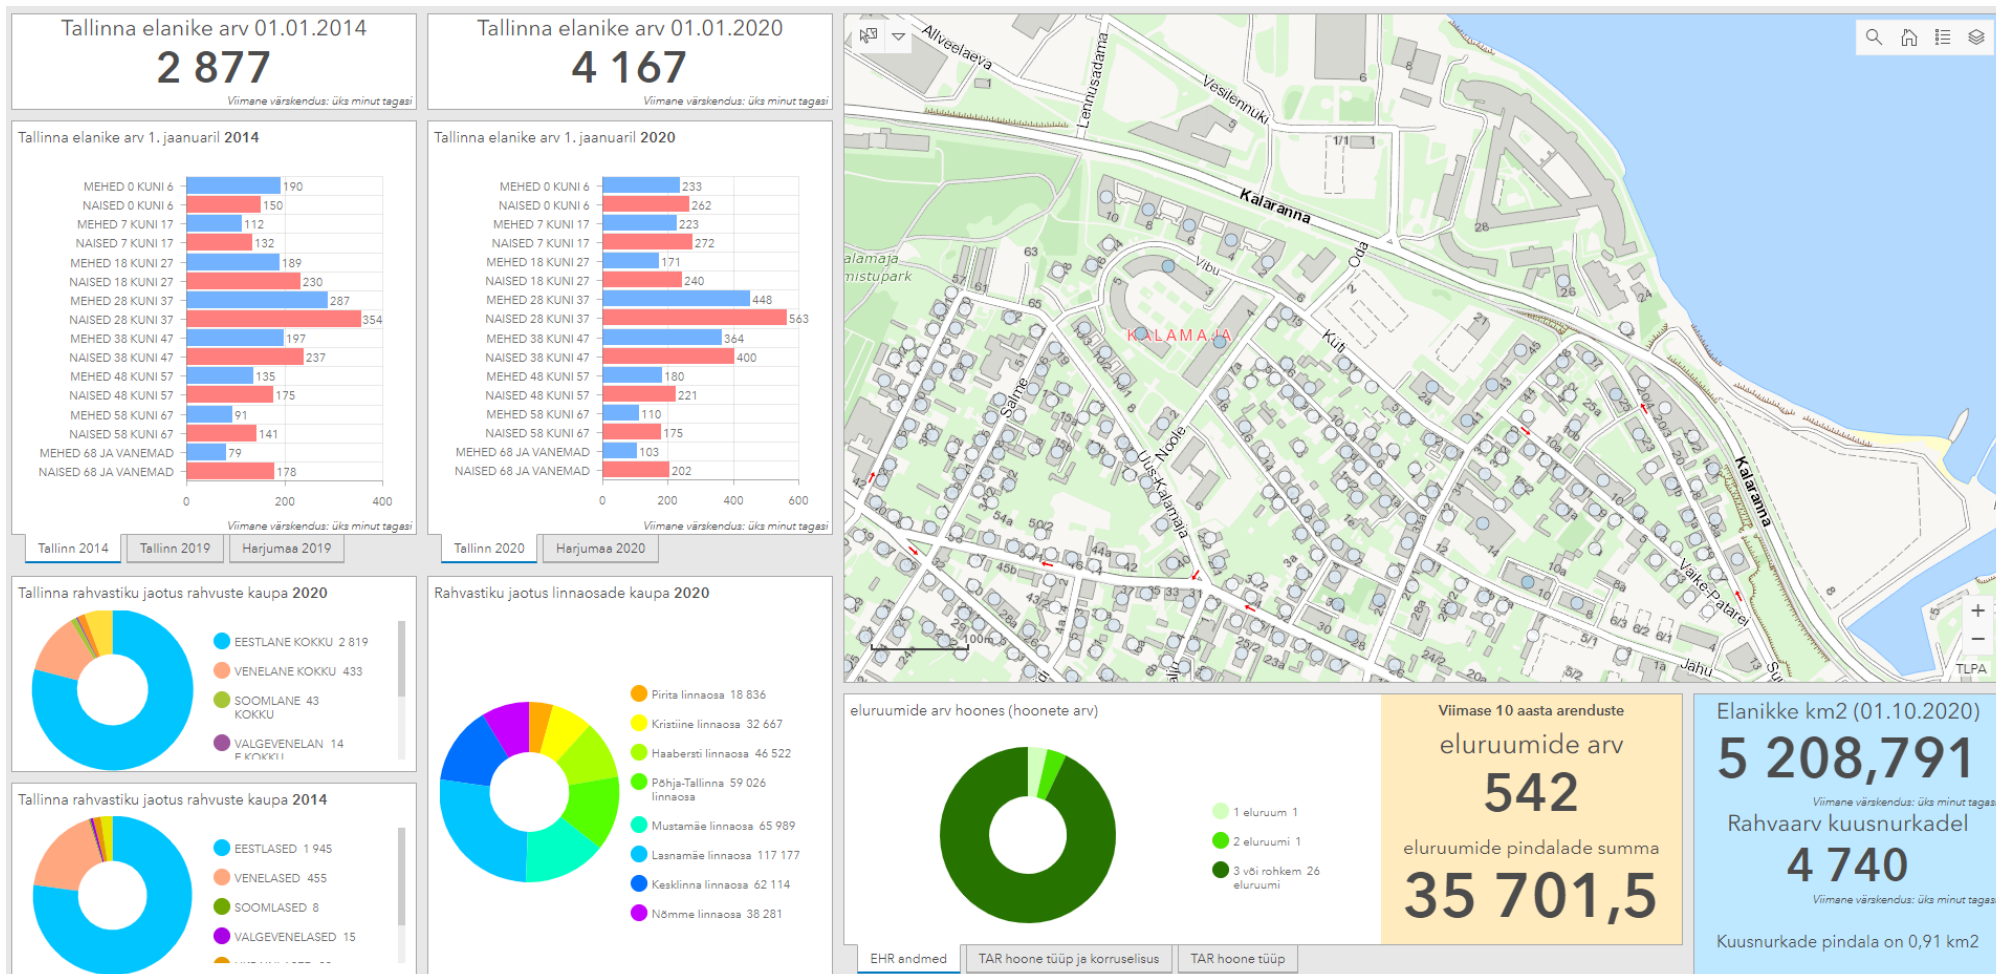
Tallinna elanike arv 01.01.2014
2 877
Viimane värskendus: üks minut tagasi

Tallinna elanike arv 01.01.2020
4 167
Viimane värskendus: üks minut tagasi

Tallinna elanike arv 1. jaanuaril 2014

| | |
|---|---|
| MEHED 0 KUNI 6 | 190 |
| NAISED 0 KUNI 6 | 150 |
| MEHED 7 KUNI 17 | 112 |
| NAISED 7 KUNI 17 | 132 |
| MEHED 18 KUNI 27 | 189 |
| NAISED 18 KUNI 27 | 230 |
| MEHED 28 KUNI 37 | 287 |
| NAISED 28 KUNI 37 | 354 |
| MEHED 38 KUNI 47 | 197 |
| NAISED 38 KUNI 47 | 237 |
| MEHED 48 KUNI 57 | 135 |
| NAISED 48 KUNI 57 | 175 |
| MEHED 58 KUNI 67 | 91 |
| NAISED 58 KUNI 67 | 141 |
| MEHED 68 JA VANEMAD | 79 |
| NAISED 68 JA VANEMAD | 178 |

0 200 400
Viimane värskendus: üks minut tagasi
Tallinn 2014 Tallinn 2019 Harjumaa 2019

Tallinna elanike arv 1. jaanuaril 2020

| | |
|---|---|
| MEHED 0 KUNI 6 | 233 |
| NAISED 0 KUNI 6 | 262 |
| MEHED 7 KUNI 17 | 223 |
| NAISED 7 KUNI 17 | 272 |
| MEHED 18 KUNI 27 | 171 |
| NAISED 18 KUNI 27 | 240 |
| MEHED 28 KUNI 37 | 448 |
| NAISED 28 KUNI 37 | 563 |
| MEHED 38 KUNI 47 | 364 |
| NAISED 38 KUNI 47 | 400 |
| MEHED 48 KUNI 57 | 180 |
| NAISED 48 KUNI 57 | 221 |
| MEHED 58 KUNI 67 | 110 |
| NAISED 58 KUNI 67 | 175 |
| MEHED 68 JA VANEMAD | 103 |
| NAISED 68 JA VANEMAD | 202 |

0 200 400 600
Viimane värskendus: üks minut tagasi
Tallinn 2020 Harjumaa 2020

Alveelaeva Lennusadama Vesilennuki Kalaranna Oda Vibu Kalamaja mistupark KALAMAJA Küti Salme Noole Uus-Kalamaja Kalaranna Väike-Patarei Jahu 100m TLPA

Tallinna rahvastiku jaotus rahvuste kaupa 2020
EESTLANE KOKKU 2 819
VENELANE KOKKU 433
SOOMLANE KOKKU 43
VALGEVENELANE KOKKU 14

Tallinna rahvastiku jaotus rahvuste kaupa 2014
EESTLASED 1 945
VENELASED 455
SOOMLASED 8
VALGEVENELASED 15

Rahvastiku jaotus linnaosade kaupa 2020
Pirita linnaosa 18 836
Kristiine linnaosa 32 667
Haabersti linnaosa 46 522
Põhja-Tallinna linnaosa 59 026
Mustamäe linnaosa 65 989
Lasnamäe linnaosa 117 177
Kesklinna linnaosa 62 114
Nõmme linnaosa 38 281

eluruumide arv hoones (hoonete arv)
1 eluruum 1
2 eluruumi 1
3 või rohkem eluruumi 26
EHR andmed TAR hoone tüüp ja korruselisus TAR hoone tüüp

Viimase 10 aasta arenduste
eluruumide arv
542
eluruumide pindalade summa
35 701,5

Elanikke km2 (01.10.2020)
5 208,791
Viimane värskendus: üks minut tagasi
Rahvaarv kuusnurkadel
4 740
Viimane värskendus: üks minut tagasi
Kuusnurkade pindala on 0,91 km2